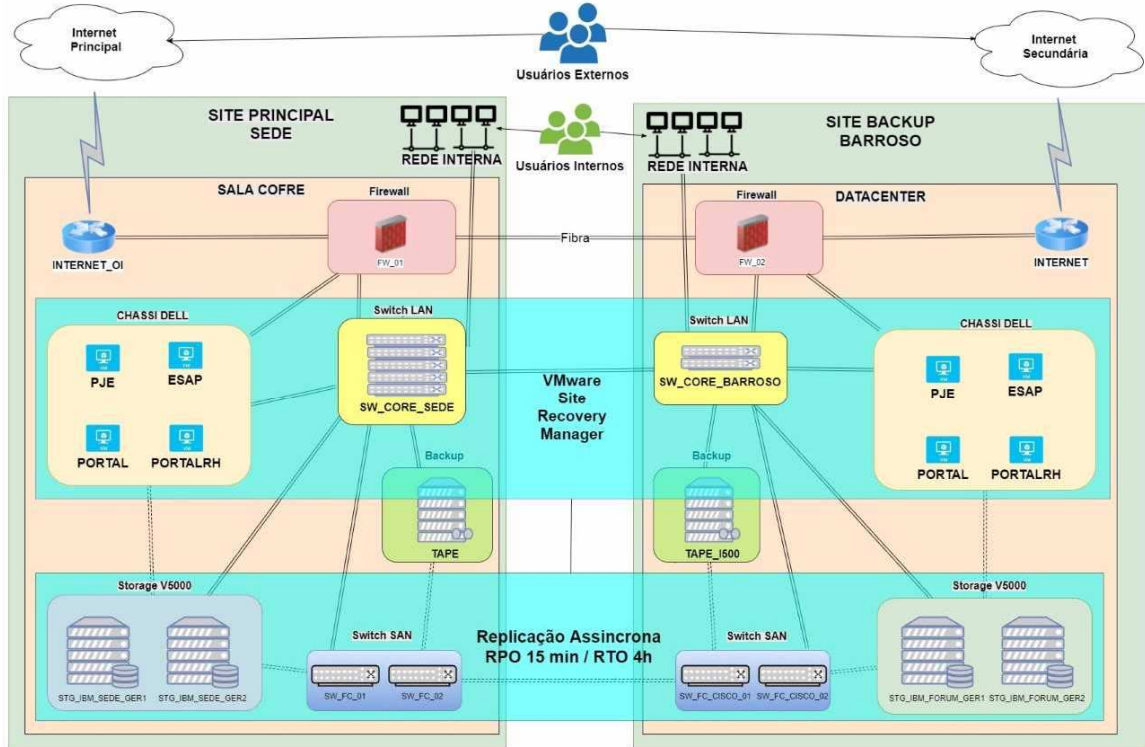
Internet Principal

Usuários Externos

Internet Secundária

SITE PRINCIPAL SEDE

REDE INTERNA

Usuários Internos

REDE INTERNA

SITE BACKUP BARROSO

SALA COFRE

Firewall

Firewall

DATACENTER

INTERNET_OI

FW_01

Fibra

FW_02

INTERNET

CHASSI DELL

Switch LAN

Switch LAN

CHASSI DELL

VM PJE

VM ESAP

SW_CORE_SEDE

VMware Site Recovery Manager

SW_CORE_BARROSO

VM PJE

VM ESAP

VM PORTAL

VM PORTALRH

VM PORTAL

VM PORTALRH

Backup

Backup

TAPE

TAPE_I500

Storage V5000

Switch SAN

Replicação Assincrona RPO 15 min / RTO 4h

Switch SAN

Storage V5000

STG_IBM_SEDE_GER1

STG_IBM_SEDE_GER2

SW_FC_01

SW_FC_02

SW_FC_CISCO_01

SW_FC_CISCO_02

STG_IBM_FORUM_GER1

STG_IBM_FORUM_GER2